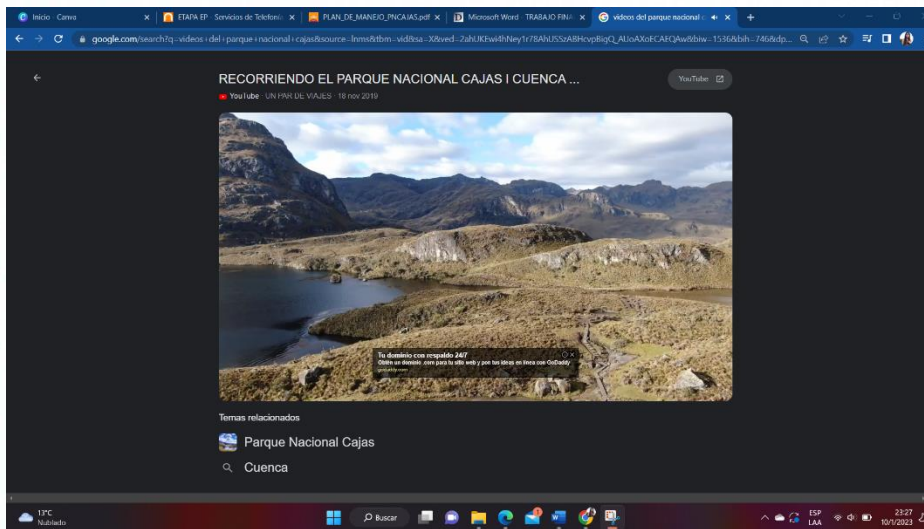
Inicio - Canva
ETAPA EP - Servicios de Telefonía
PLAN_DE_MANEJO_PNCAJAS.pdf
Microsoft Word - TRABAJO FINA
videos del parque nacional c

google.com/search?q=videos+del+parque+nacional+cajas&source=lnms&tbm=vid&sa=X&ved=2ahUKEwi4hNey1r78AhU5SzABHcvpBiqQ_AUoAXoECAEQAw&biw=1536&bih=746&dp...

RECORRIENDO EL PARQUE NACIONAL CAJAS I CUENCA ...
YouTube
YouTube · UN PAR DE VIAJES · 18 nov 2019

Tu dominio con respaldo 24/7
Obtén un dominio .com para tu sitio web y pon tus ideas en línea con GoDaddy
godaddy.com

Temas relacionados
Parque Nacional Cajas
Cuenca

13°C
Nublado
Buscar
ESP
LAA
23:27
10/1/2023